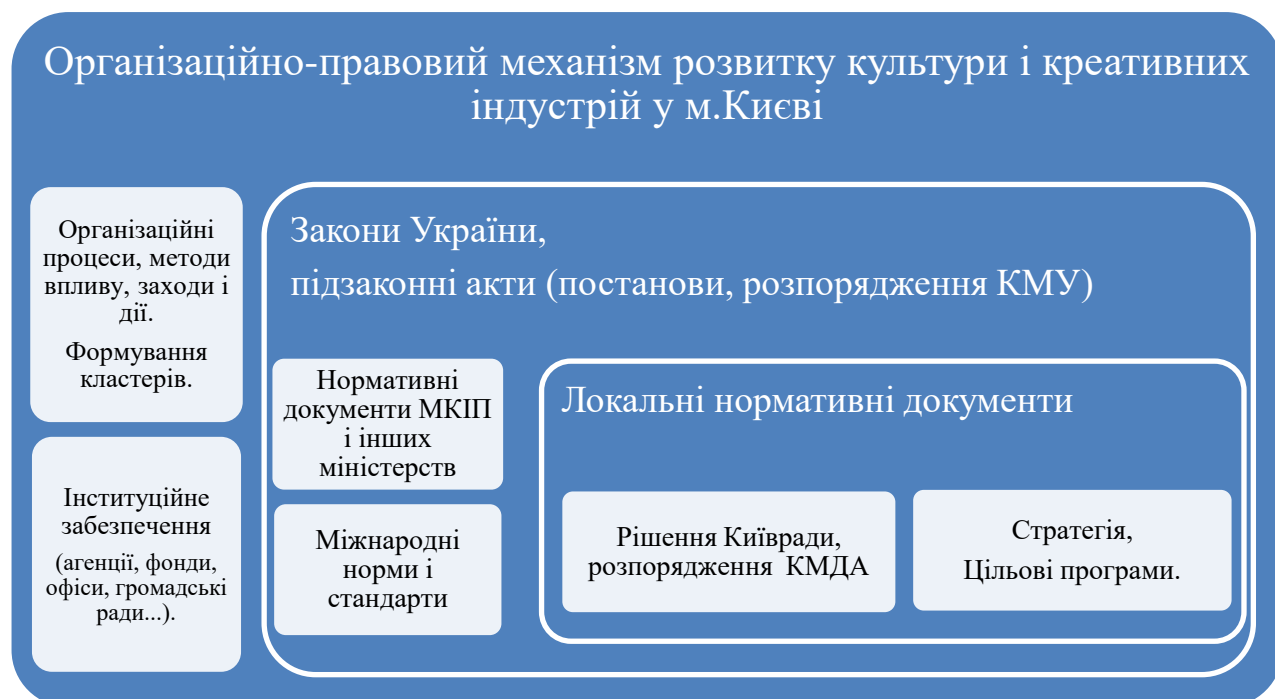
Організаційно-правовий механізм розвитку культури і креативних індустрій у м.Києві

Організаційні процеси, методи впливу, заходи і дії.

Формування кластерів.

Інституційне забезпечення

(агенції, фонди, офіси, громадські ради...).

Закони України,

підзаконні акти (постанови, розпорядження КМУ)

Нормативні документи МКІП і інших міністерств

Міжнародні норми і стандарти

Локальні нормативні документи

Рішення Київради, розпорядження КМДА

Стратегія,

Цільові програми.